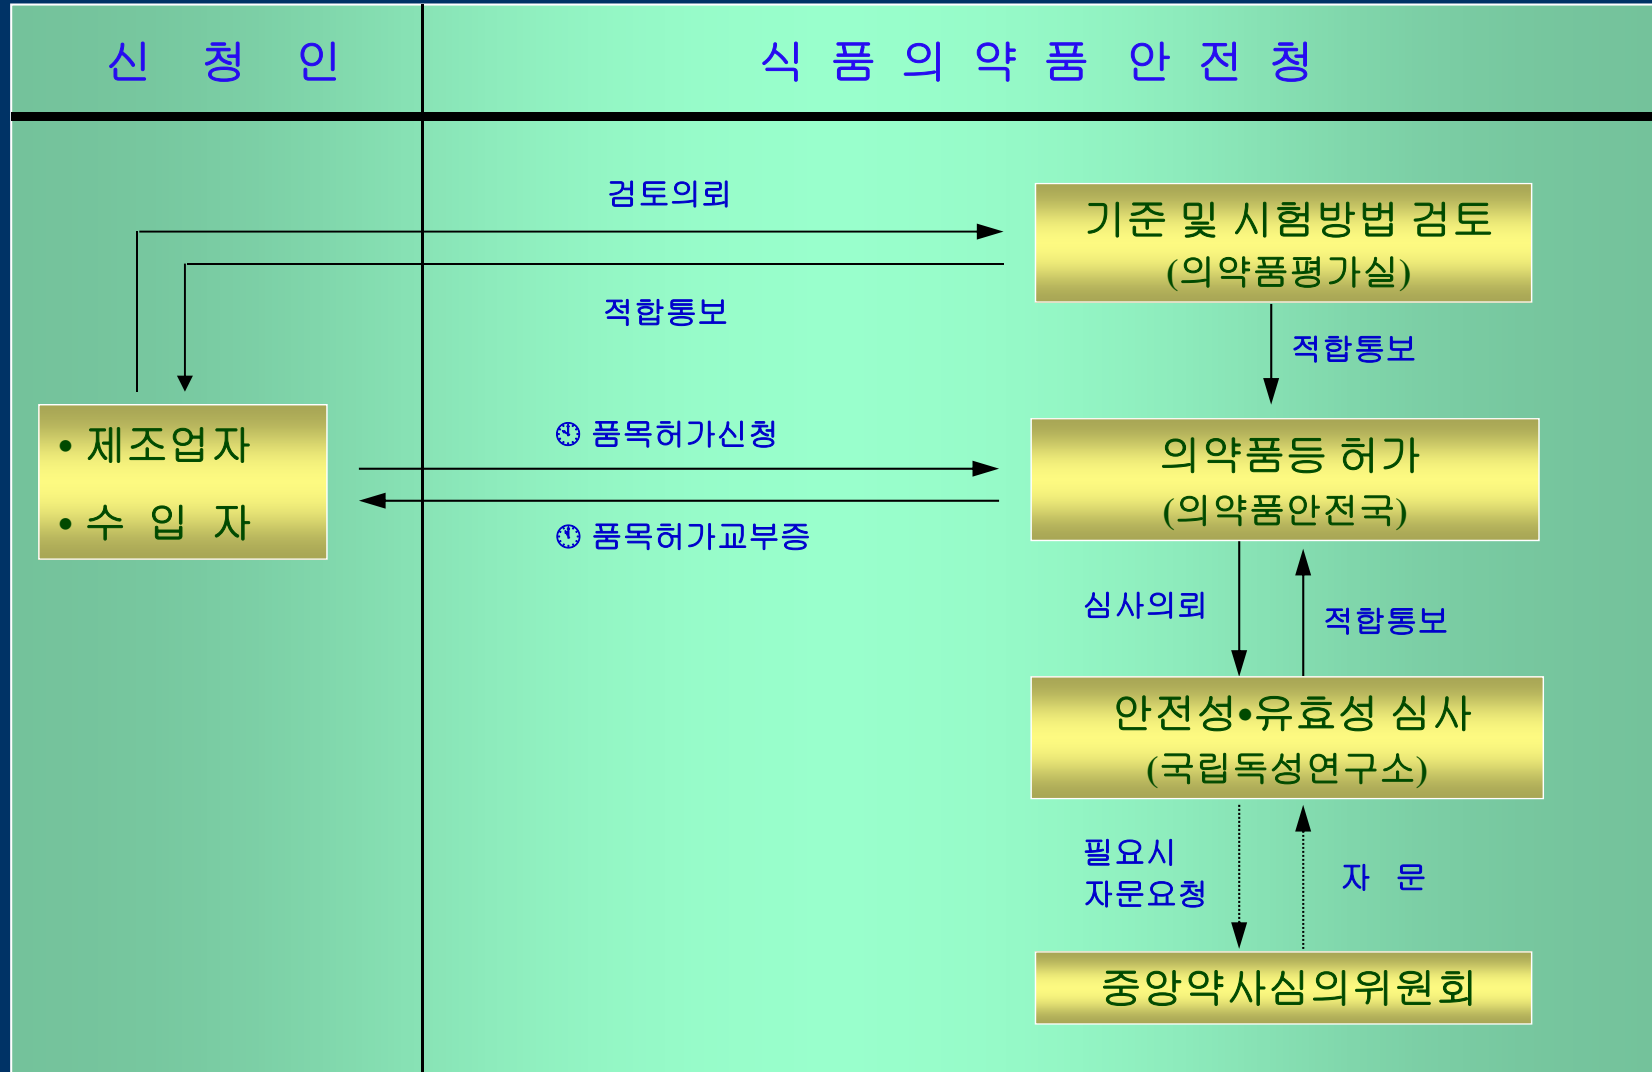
신 청 인

식 품 의 약 품 안 전 청

검토의뢰

기준 및 시험방법 검토
(의약품평가실)

적합통보

적합통보

• 제조업자
• 수 입 자

품목허가신청

의약품등 허가
(의약품안전국)

품목허가교부증

심사의뢰

적합통보

안전성•유효성 심사
(국립독성연구소)

필요시
자문요청

자 문

중앙약사심의위원회